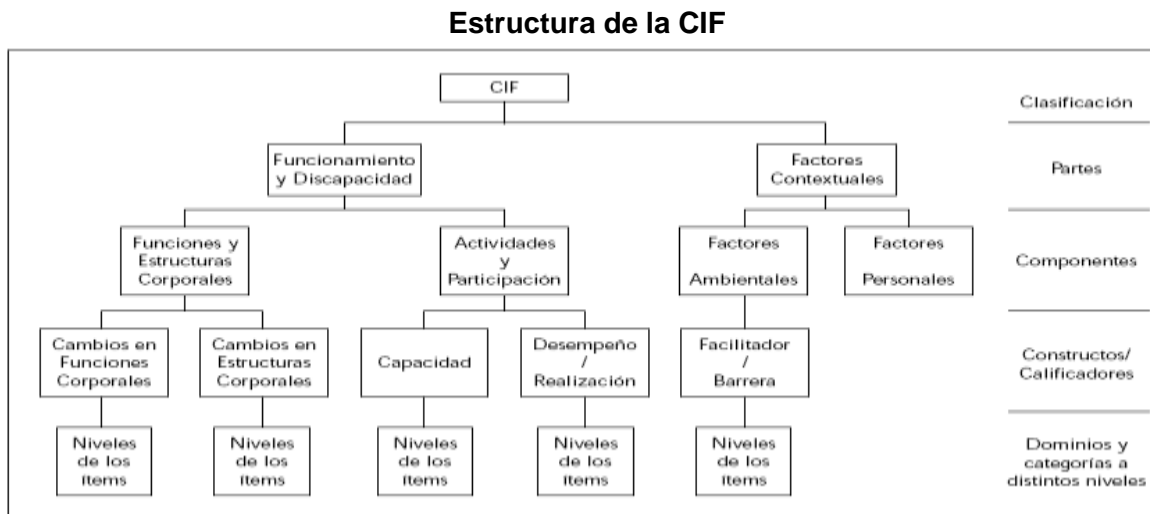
Estructura de la CIF

CIF

Clasificación

Funcionamiento y Discapacidad

Factores Contextuales

Partes

Funciones y Estructuras Corporales

Actividades y Participación

Factores Ambientales

Factores Personales

Componentes

Cambios en Funciones Corporales

Cambios en Estructuras Corporales

Capacidad

Desempeño / Realización

Facilitador / Barrera

Constructos/ Calificadores

Niveles de los ítems

Niveles de los ítems

Niveles de los ítems

Niveles de los ítems

Niveles de los ítems

Dominios y categorías a distintos niveles